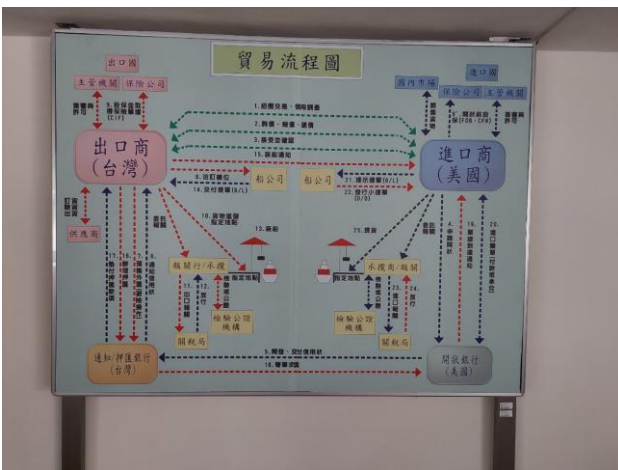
貿易流程圖

出口國
主管機關
保險公司

出口商
(台灣)

進口國
國內市場
保險公司
主管機關

進口商
(美國)

1. 經營交易、信用調查
2. 詢價、報價、還價
3. 簽定契約
15. 裝船通知

船公司
船公司

供應商

報關行/承攬
承攬商/報關

檢驗公證機構
檢驗公證機構

關稅局
關稅局

通知/押匯銀行
(台灣)

開狀銀行
(美國)

5. 開發、寄送信用狀
18. 寄單求償

13. 裝船
25. 提貨
指定地點
指定地點

14. 交付提單(B/L)
22. 提示提單(B/L)
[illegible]
21. 發行小提單(D/O)